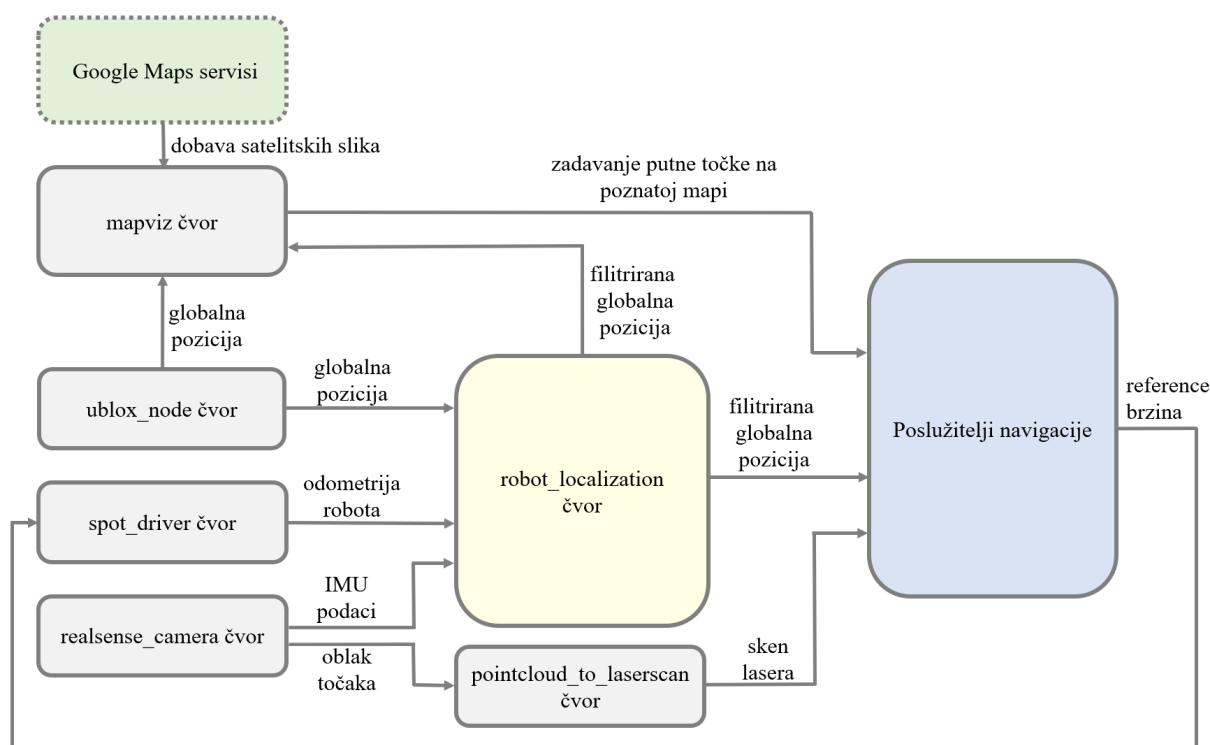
Google Maps servisi

dobava satelitskih slika

zadavanje putne točke na poznatoj mapi

mapviz čvor

filitrirana globalna pozicija

globalna pozicija

globalna pozicija

ublox_node čvor

robot_localization čvor

filitrirana globalna pozicija

Poslužitelji navigacije

reference brzina

odometrija robota

spot_driver čvor

IMU podaci

realsense_camera čvor

oblak točaka

pointcloud_to_laserscan čvor

sken lasera